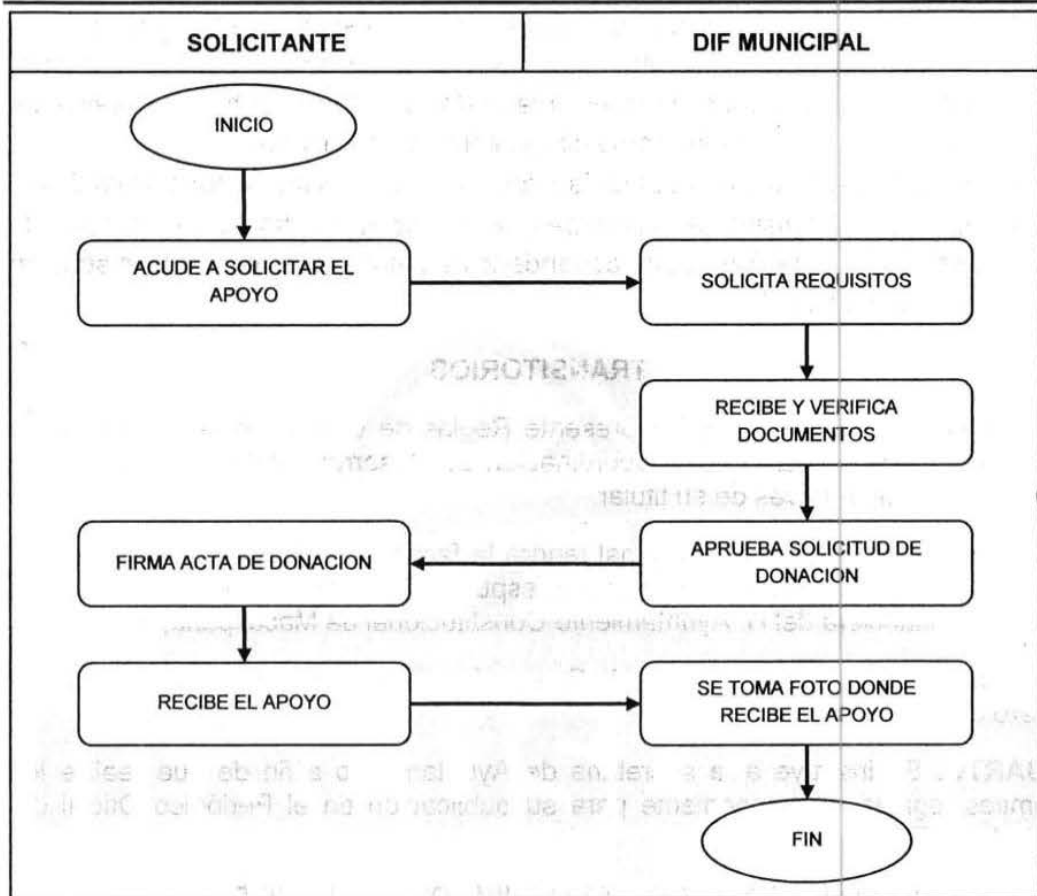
| SOLICITANTE | DIF MUNICIPAL |
|---|---|

INICIO

ACUDE A SOLICITAR EL APOYO

SOLICITA REQUISITOS

RECIBE Y VERIFICA DOCUMENTOS

APRUEBA SOLICITUD DE DONACION

FIRMA ACTA DE DONACION

RECIBE EL APOYO

SE TOMA FOTO DONDE RECIBE EL APOYO

FIN